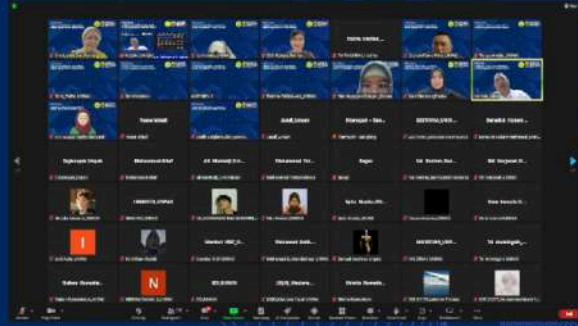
Yuana Vechia ...

Yuana Idasli

Lasdi_Umam

Rismayati - Sm...

ZEZEDUNA_UNISI...

Benedikt Yustalo...

Tophroyati Siregar

Muhammad Alief

A.R. Muttaqin Un...

Muhammad Yus...

Dugas

Sd. Rachma Raz...

Dr. Surjanal Pe...

I

N

Kurniadi_Unisi_G...

Muhammad Ardi...

MASRURAH_UNIS...

Ali Alaudingah_...

Sadam Ramadan...

SELGAMKH

USKA_Mansyur...

Skinerto Ramadan...